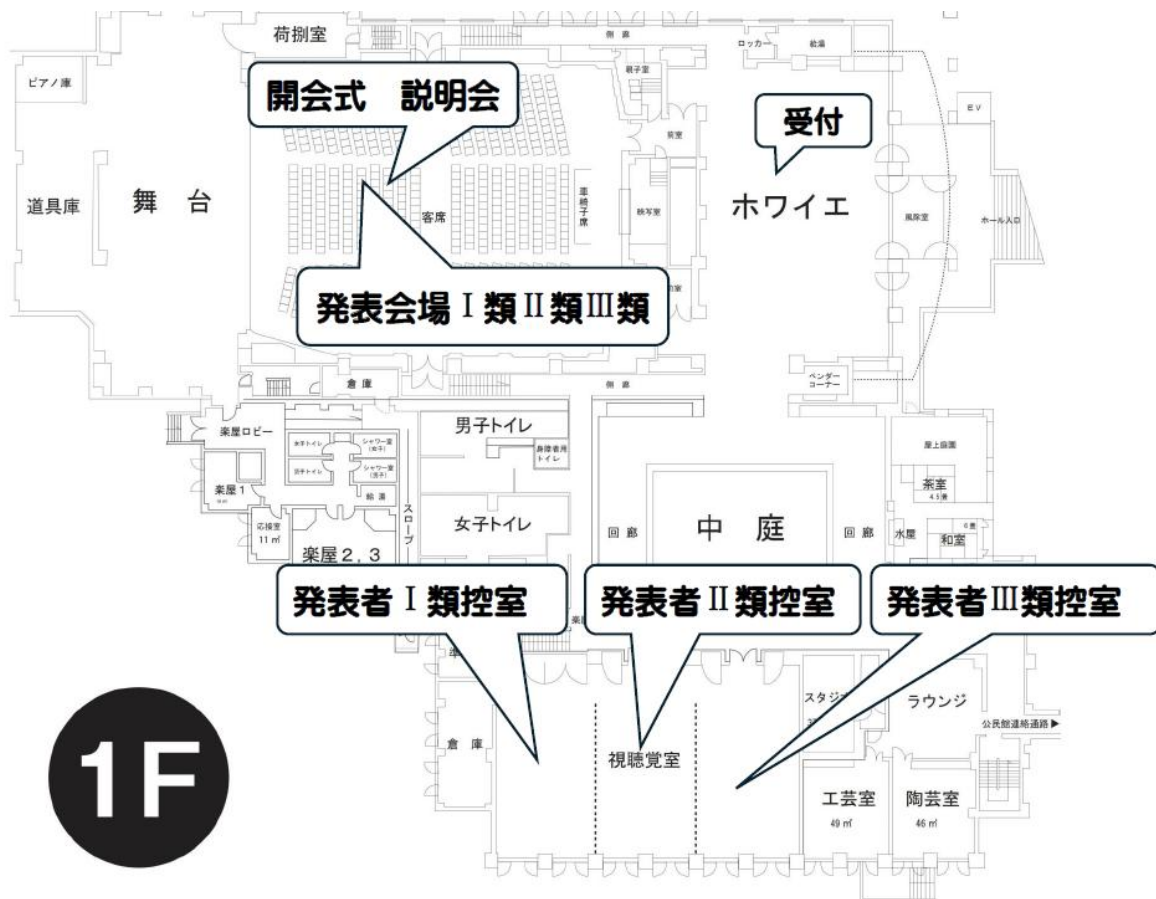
荷捌室
側廊
ロッカー
給湯
ピアノ庫
開会式　説明会
親子室
受付
EV
控室
道具庫
舞台
客席
車椅子席
映写室
ホワイエ
風除室
ホール入口
発表会場Ⅰ類Ⅱ類Ⅲ類
倉庫
側廊
ベンダーコーナー
楽屋ロビー
男子トイレ
身障者用トイレ
屋上庭園
女子トイレ
シャワー室(女子)
男子トイレ
シャワー室(男子)
楽屋1
給湯
茶室
4.5畳
応接室
11㎡
スロープ
女子トイレ
回廊
中庭
回廊
水屋
6畳
和室
楽屋2，3
発表者Ⅰ類控室
発表者Ⅱ類控室
発表者Ⅲ類控室
スタジ
ラウンジ
公民館連絡通路▶
倉庫
視聴覚室
工芸室
49㎡
陶芸室
46㎡
1F